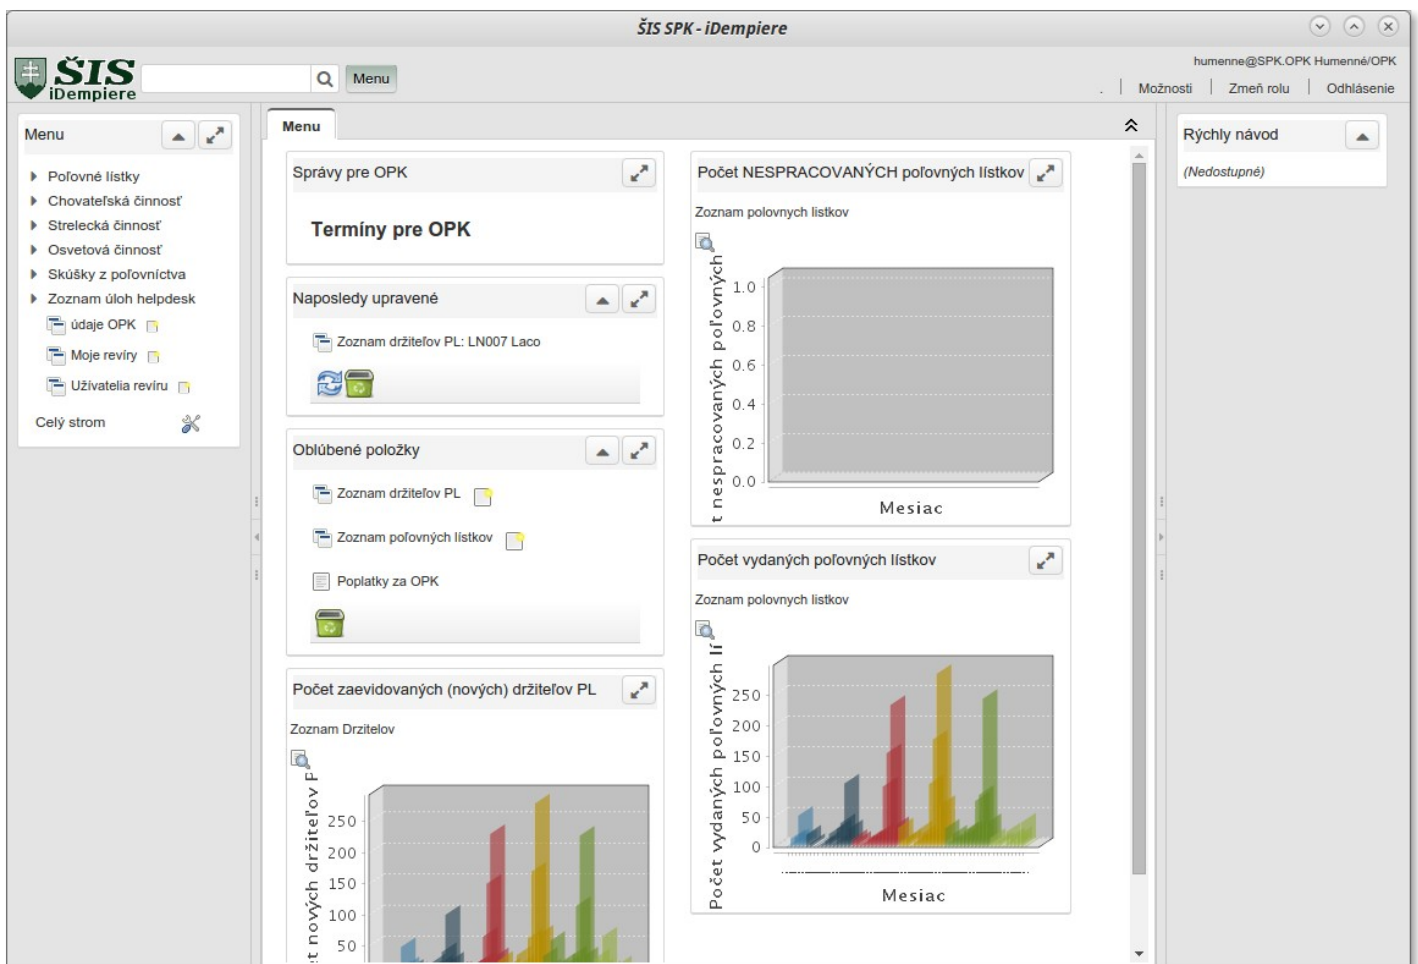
ŠIS SPK - iDempiere

ŠIS iDempiere

Menu

humenne@SPK.OPK Humenné/OPK

. | Možnosti | Zmeň rolu | Odhlásenie

Menu

Poľovné lístky
Chovateľská činnosť
Strelecká činnosť
Osvetová činnosť
Skúšky z poľovníctva
Zoznam úloh helpdesk
údaje OPK
Moje revíry
Užívatelia revíru

Celý strom

Menu

Správy pre OPK

Termíny pre OPK

Naposledy upravené

Zoznam držiteľov PL: LN007 Laco

Obľúbené položky

Zoznam držiteľov PL

Zoznam poľovných lístkov

Poplatky za OPK

Počet zaevidovaných (nových) držiteľov PL

Zoznam Drzitelov

t nových držiteľov P

250
200
150
100
50

Počet NESPRACOVANÝCH poľovných lístkov

Zoznam polovnych listkov

t nespracovaných poľovných

1.0
0.8
0.6
0.4
0.2
0.0

Mesiac

Počet vydaných poľovných lístkov

Zoznam polovnych listkov

Počet vydaných poľovných lí

250
200
150
100
50
0

Mesiac

Rýchly návod

(Nedostupné)